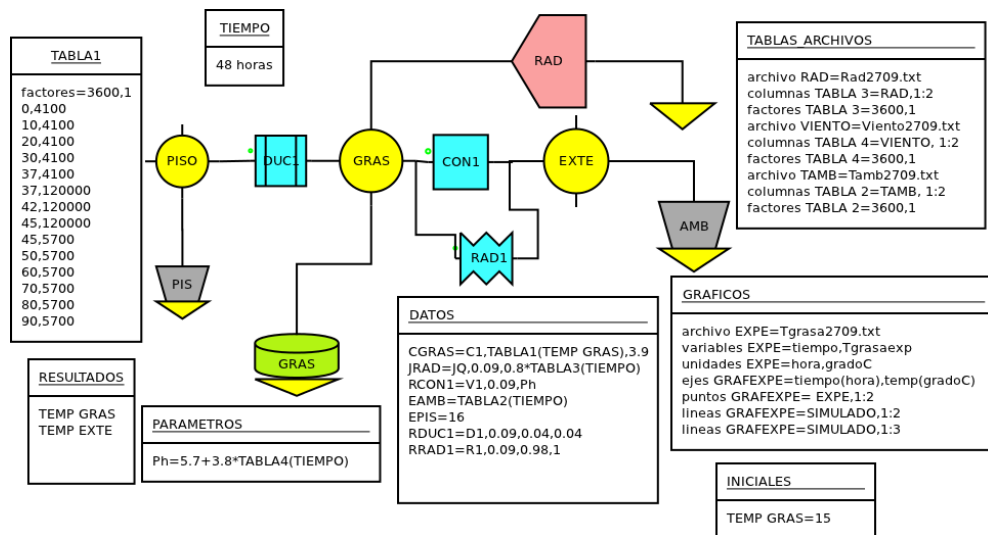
TABLA1

factores=3600,1
0,4100
10,4100
20,4100
30,4100
37,4100
37,120000
42,120000
45,120000
45,5700
50,5700
60,5700
70,5700
80,5700
90,5700

TIEMPO

48 horas

RAD

TABLAS ARCHIVOS

archivo RAD=Rad2709.txt
columnas TABLA 3=RAD,1:2
factores TABLA 3=3600,1
archivo VIENTO=Viento2709.txt
columnas TABLA 4=VIENTO, 1:2
factores TABLA 4=3600,1
archivo TAMB=Tamb2709.txt
columnas TABLA 2=TAMB, 1:2
factores TABLA 2=3600,1

PISO

DUC1

GRAS

CON1

EXTE

PIS

RAD1

AMB

GRAS

RESULTADOS

TEMP GRAS
TEMP EXTE

PARAMETROS

Ph=5.7+3.8*TABLA4(TIEMPO)

DATOS

CGRAS=C1,TABLA1(TEMP GRAS),3.9
JRAD=JQ,0.09,0.8*TABLA3(TIEMPO)
RCON1=V1,0.09,Ph
EAMB=TABLA2(TIEMPO)
EPIS=16
RDUC1=D1,0.09,0.04,0.04
RRAD1=R1,0.09,0.98,1

GRAFICOS

archivo EXPE=Tgrasa2709.txt
variables EXPE=tiempo,Tgrasaexp
unidades EXPE=hora,gradoC
ejes GRAFEXPE=tiempo(hora),temp(gradoC)
puntos GRAFEXPE= EXPE,1:2
lineas GRAFEXPE=SIMULADO,1:2
lineas GRAFEXPE=SIMULADO,1:3

INICIALES

TEMP GRAS=15